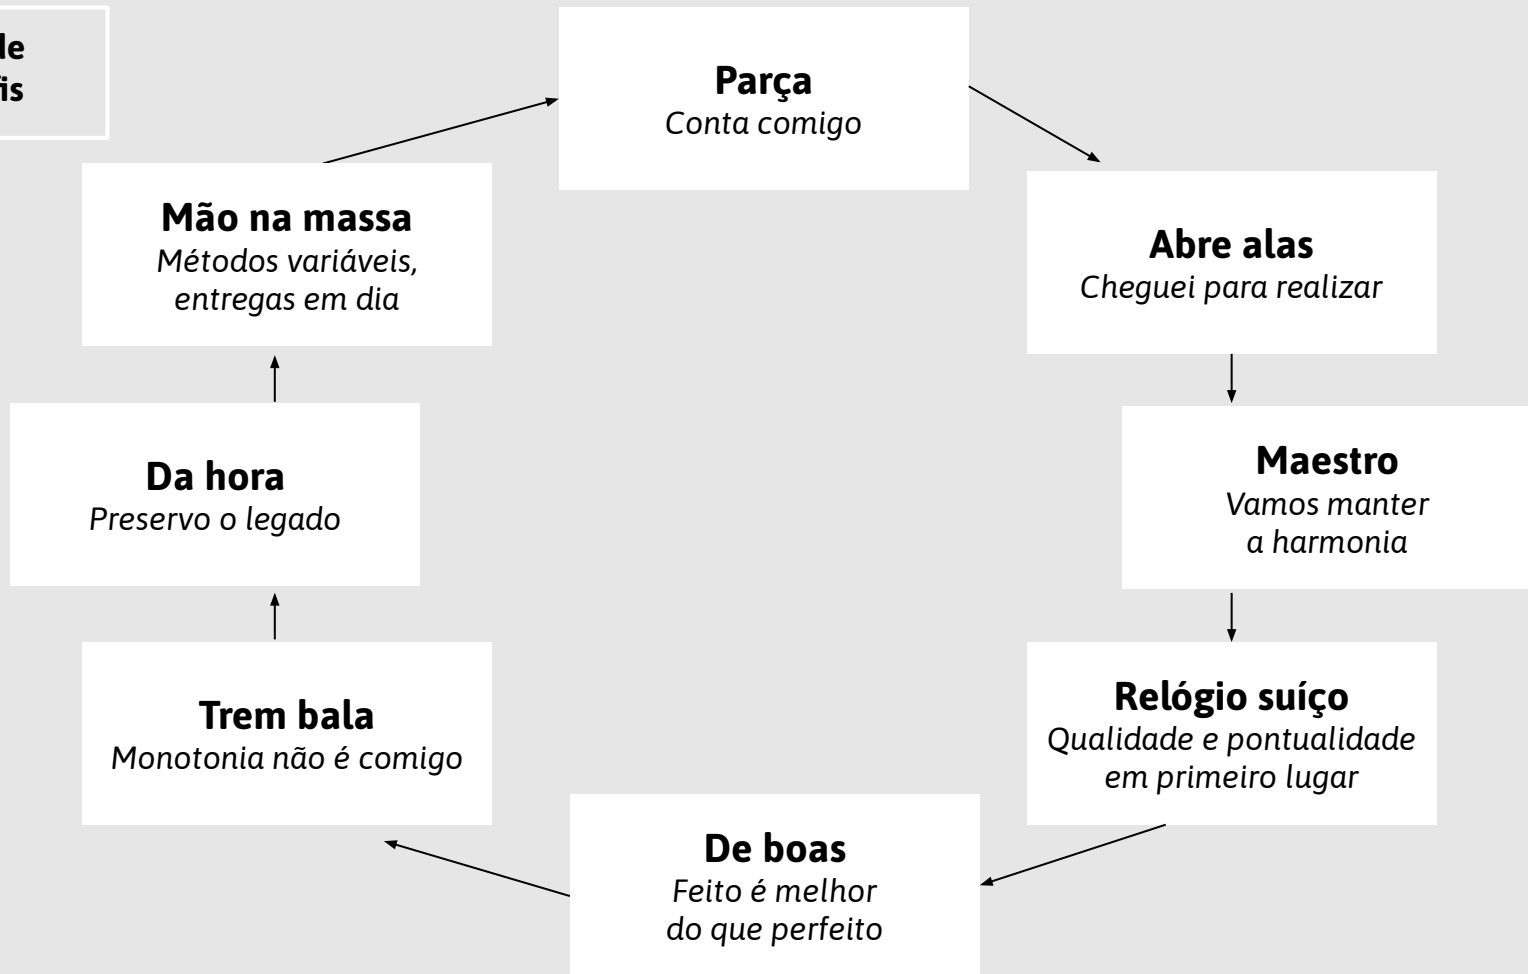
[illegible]de
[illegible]is

Parça
Conta comigo

Abre alas
Cheguei para realizar

Maestro
Vamos manter a harmonia

Relógio suíço
Qualidade e pontualidade em primeiro lugar

De boas
Feito é melhor do que perfeito

Trem bala
Monotonia não é comigo

Da hora
Preservo o legado

Mão na massa
Métodos variáveis, entregas em dia